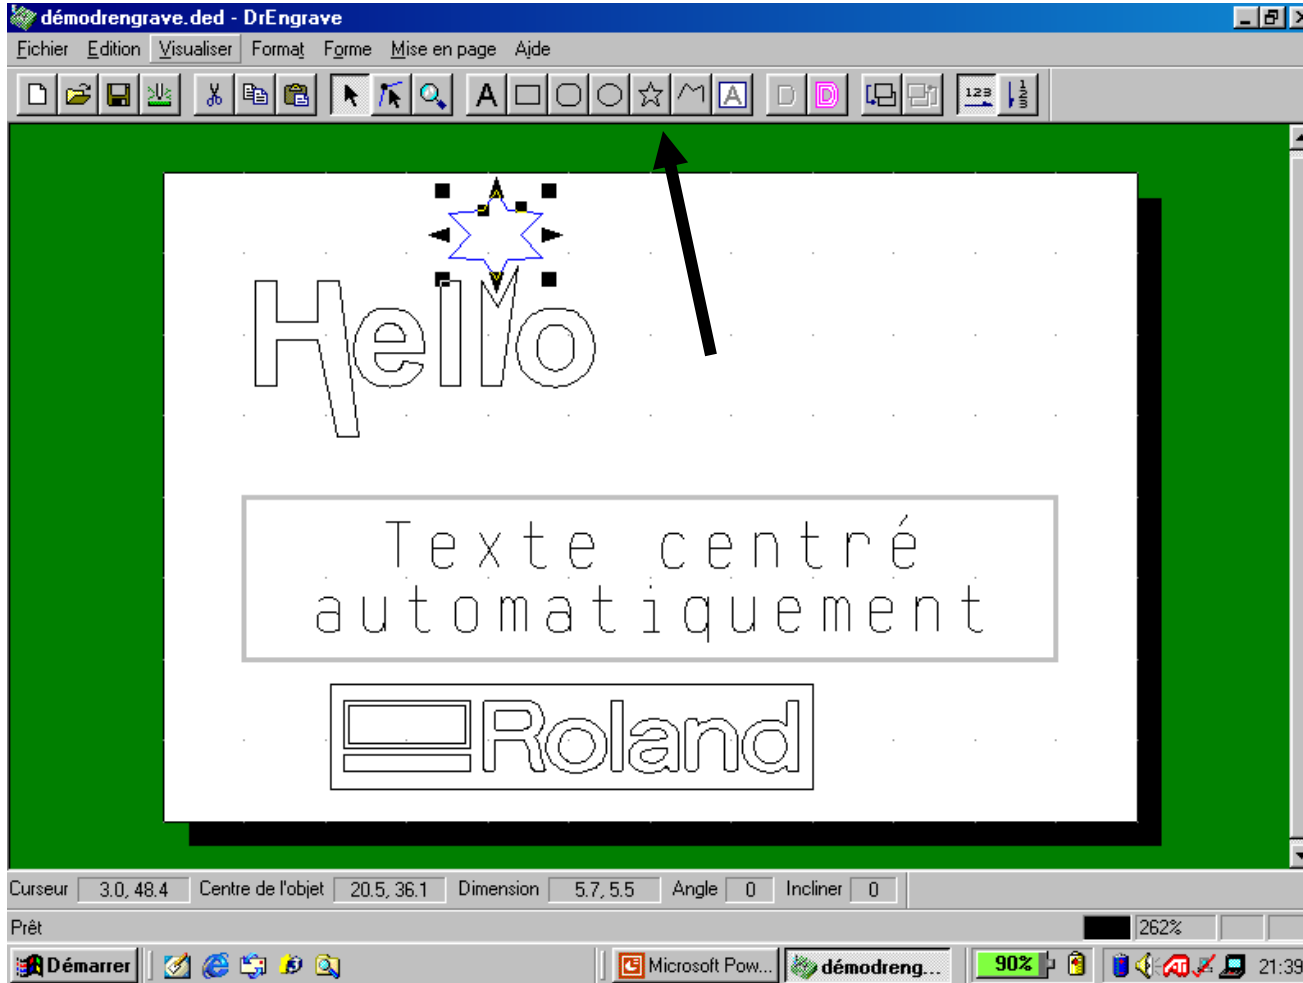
démodrengrave.ded - DrEngrave

Fichier Edition Visualiser Format Forme Mise en page Aide

A D D 123

Hello

Texte centré automatiquement

Roland

Curseur 3.0, 48.4 Centre de l'objet 20.5, 36.1 Dimension 5.7, 5.5 Angle 0 Incliner 0

Prêt 262%

Démarrer Microsoft Pow... démodreng... 90% 21:39